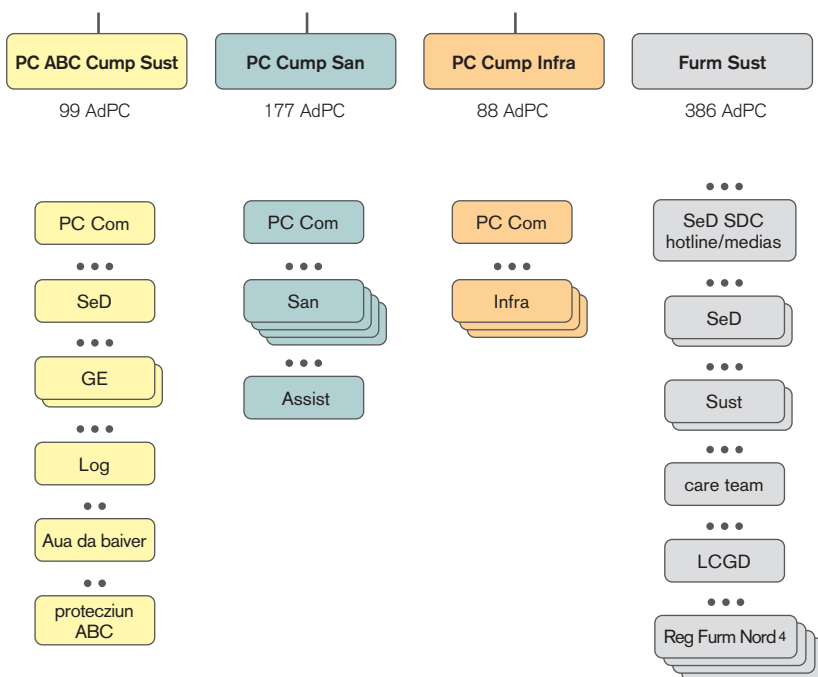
PC ABC Cump Sust
99 AdPC

PC Com
• • •
SeD
• • •
GE
• • •
Log
• •
Aua da baiver
• •
protecziun ABC

PC Cump San
177 AdPC

PC Com
• • •
San
• • •
Assist

PC Cump Infra
88 AdPC

PC Com
• • •
Infra

Furm Sust
386 AdPC

• • •
SeD SDC hotline/medias
• • •
SeD
• • •
Sust
• • •
care team
• • •
LCGD
• • •
Reg Furm Nord 4